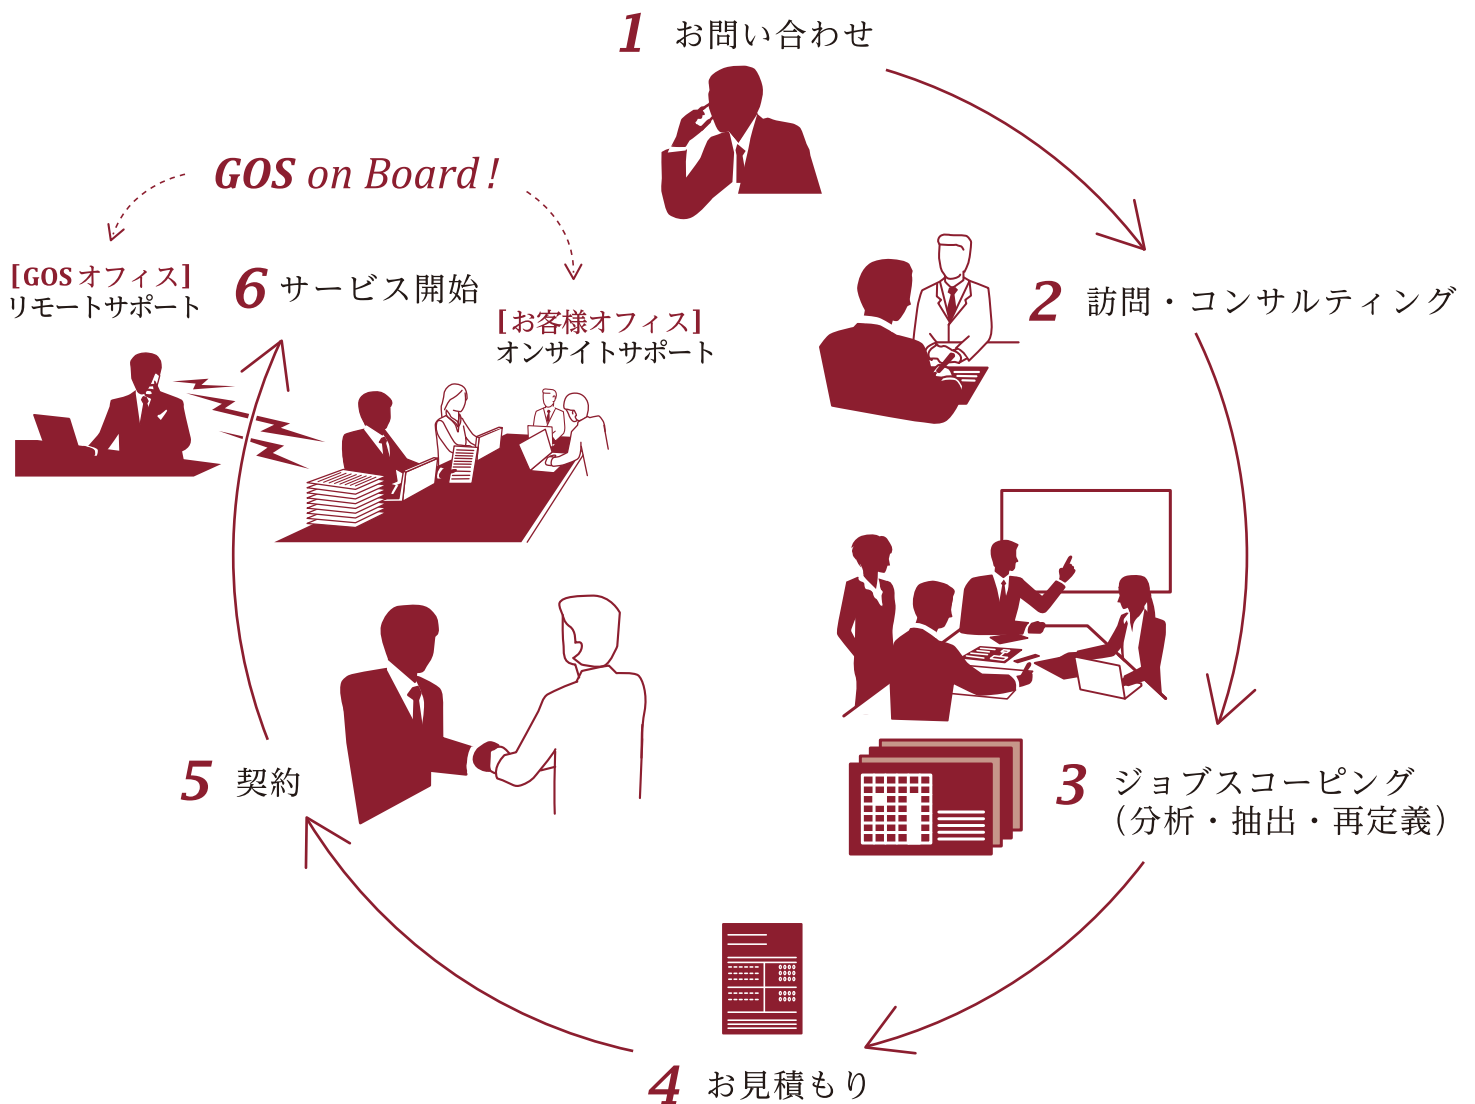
1 お問い合わせ

2 訪問・コンサルティング

3 ジョブスコーピング（分析・抽出・再定義）

4 お見積もり

5 契約

6 サービス開始

GOS on Board !

[GOSオフィス] リモートサポート

[お客様オフィス] オンサイトサポート